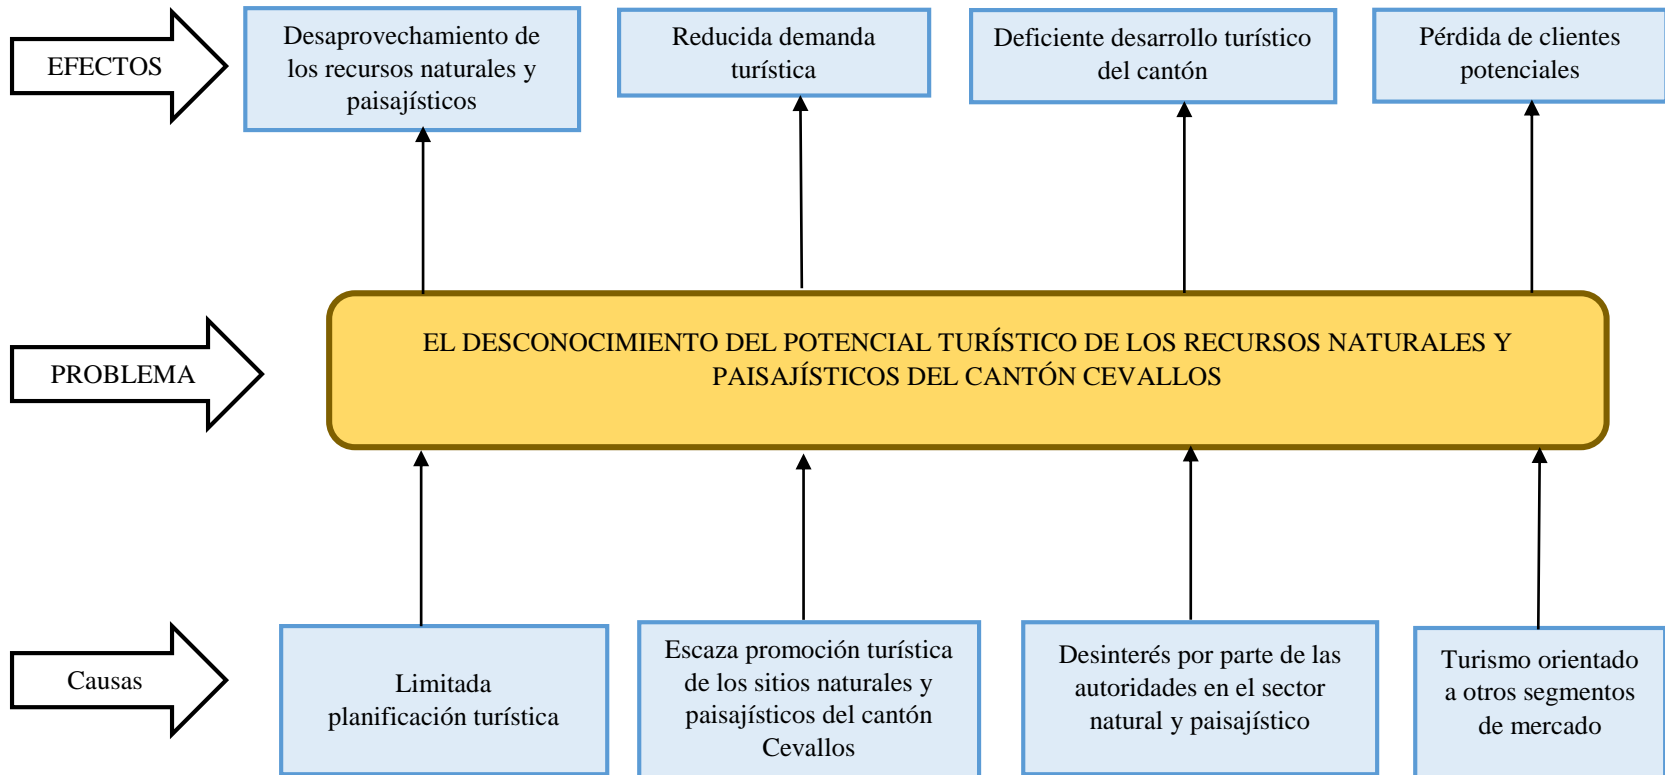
EFECTOS

Desaprovechamiento de los recursos naturales y paisajísticos

Reducida demanda turística

Deficiente desarrollo turístico del cantón

Pérdida de clientes potenciales

PROBLEMA

EL DESCONOCIMIENTO DEL POTENCIAL TURÍSTICO DE LOS RECURSOS NATURALES Y PAISAJÍSTICOS DEL CANTÓN CEVALLOS

Causas

Limitada planificación turística

Escaza promoción turística de los sitios naturales y paisajísticos del cantón Cevallos

Desinterés por parte de las autoridades en el sector natural y paisajístico

Turismo orientado a otros segmentos de mercado